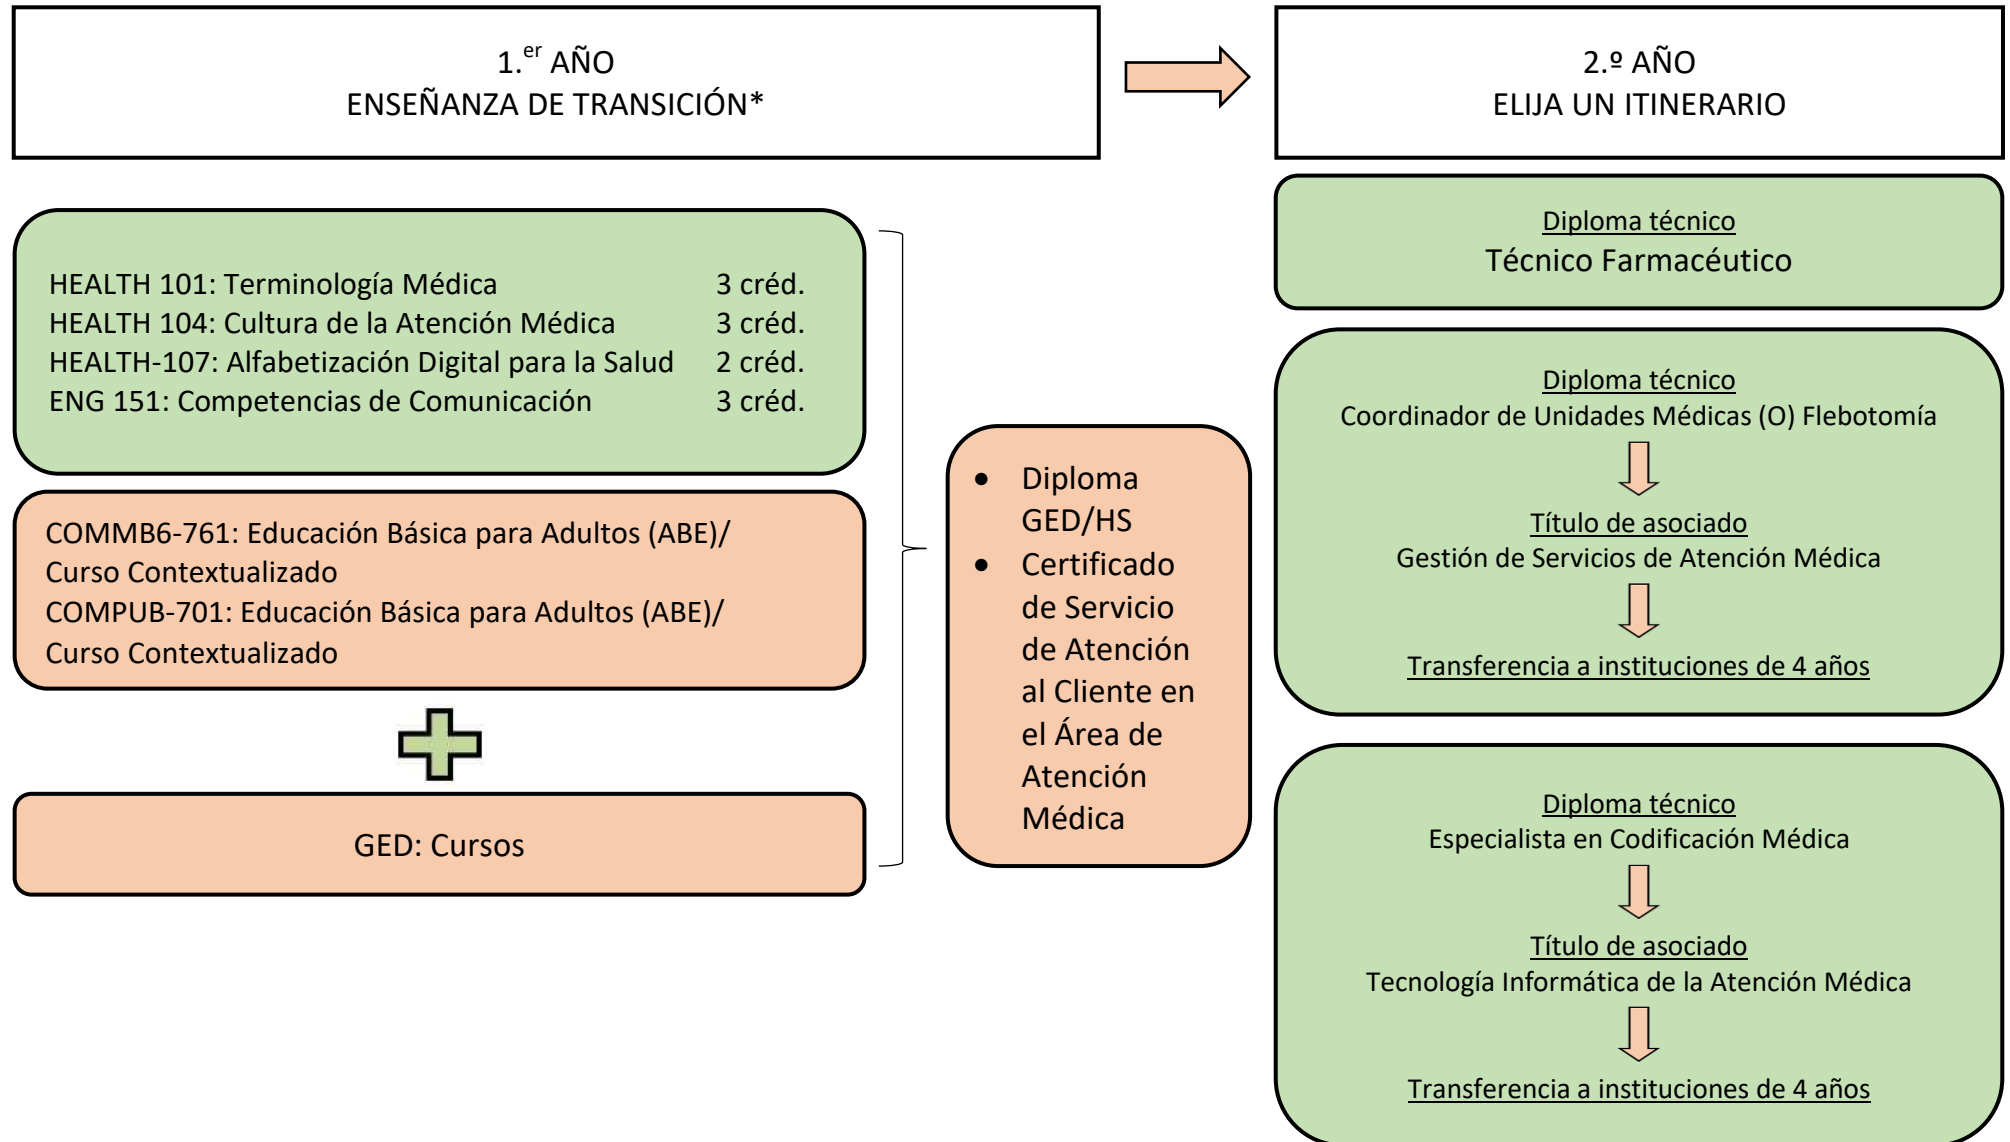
1.$^{er}$ AÑO
ENSEÑANZA DE TRANSICIÓN*

2.º AÑO
ELIJA UN ITINERARIO

HEALTH 101: Terminología Médica 3 créd.
HEALTH 104: Cultura de la Atención Médica 3 créd.
HEALTH-107: Alfabetización Digital para la Salud 2 créd.
ENG 151: Competencias de Comunicación 3 créd.

COMMB6-761: Educación Básica para Adultos (ABE)/ Curso Contextualizado
COMPUB-701: Educación Básica para Adultos (ABE)/ Curso Contextualizado

GED: Cursos

- Diploma GED/HS
- Certificado de Servicio de Atención al Cliente en el Área de Atención Médica

Diploma técnico
Técnico Farmacéutico

Diploma técnico
Coordinador de Unidades Médicas (O) Flebotomía

Título de asociado
Gestión de Servicios de Atención Médica

Transferencia a instituciones de 4 años

Diploma técnico
Especialista en Codificación Médica

Título de asociado
Tecnología Informática de la Atención Médica

Transferencia a instituciones de 4 años